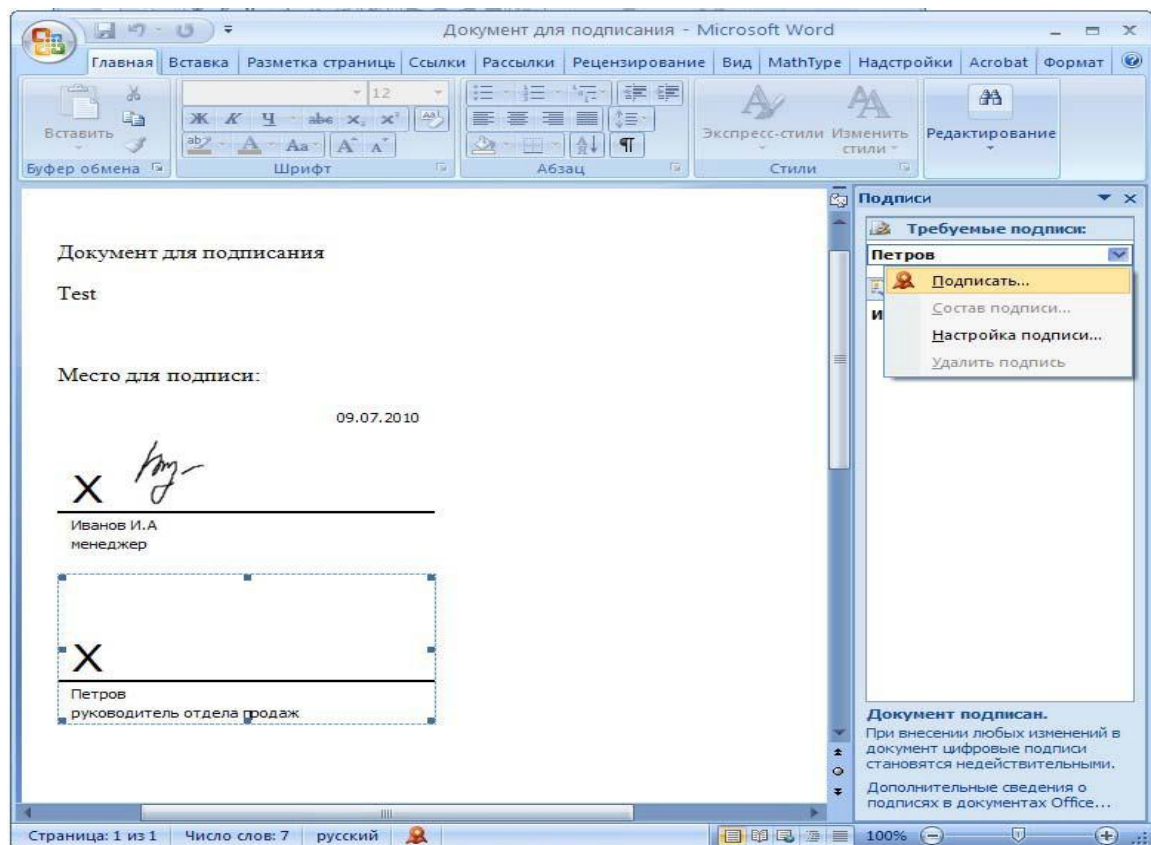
Документ для подписания - Microsoft Word

Главная Вставка Разметка страницы Ссылки Рассылки Рецензирование Вид MathType Надстройки Acrobat Формат

Вставить
Буфер обмена
12
Ж К Ч abe $x_2$ $x^2$
Aa A A
Шрифт
Абзац
Экспресс-стили Изменить стили
Стили
Редактирование

Документ для подписания

Test

Место для подписи:

09.07.2010

X

Иванов И.А
менеджер

X

Петров
руководитель отдела продаж

Подписи
Требуемые подписи:
Петров
Подписать...
Состав подписи...
Настройка подписи...
Удалить подпись
И

Документ подписан.
При внесении любых изменений в документ цифровые подписи становятся недействительными.
Дополнительные сведения о подписях в документах Office...

Страница: 1 из 1 Число слов: 7 русский 100%